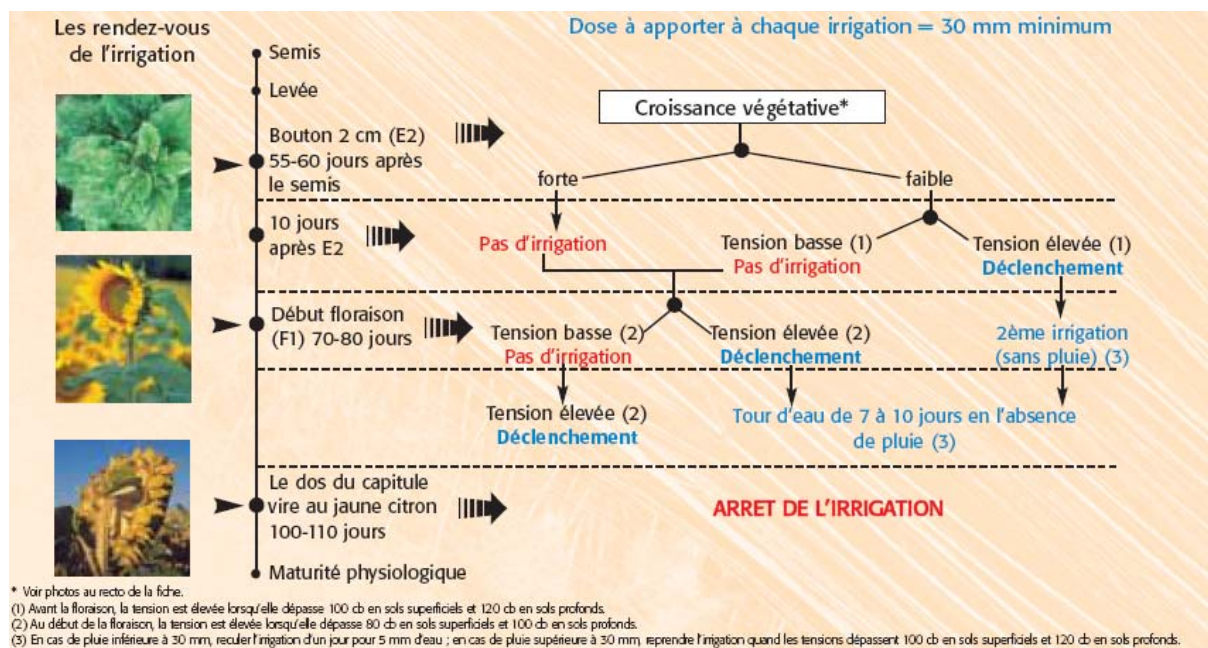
Les rendez-vous de l'irrigation

Dose à apporter à chaque irrigation = 30 mm minimum

Semis

Levée

Bouton 2 cm (E2) 55-60 jours après le semis

Croissance végétative*

forte

faible

10 jours après E2

Pas d'irrigation

Tension basse (1)
Pas d'irrigation

Tension élevée (1)
Déclenchement

Début floraison (F1) 70-80 jours

Tension basse (2)
Pas d'irrigation

Tension élevée (2)
Déclenchement

2ème irrigation (sans pluie) (3)

Tension élevée (2)
Déclenchement

Tour d'eau de 7 à 10 jours en l'absence de pluie (3)

Le dos du capitule vire au jaune citron 100-110 jours

ARRET DE L'IRRIGATION

Maturité physiologique

* Voir photos au recto de la fiche.
(1) Avant la floraison, la tension est élevée lorsqu'elle dépasse 100 cb en sols superficiels et 120 cb en sols profonds.
(2) Au début de la floraison, la tension est élevée lorsqu'elle dépasse 80 cb en sols superficiels et 100 cb en sols profonds.
(3) En cas de pluie inférieure à 30 mm, reculer l'irrigation d'un jour pour 5 mm d'eau ; en cas de pluie supérieure à 30 mm, reprendre l'irrigation quand les tensions dépassent 100 cb en sols superficiels et 120 cb en sols profonds.